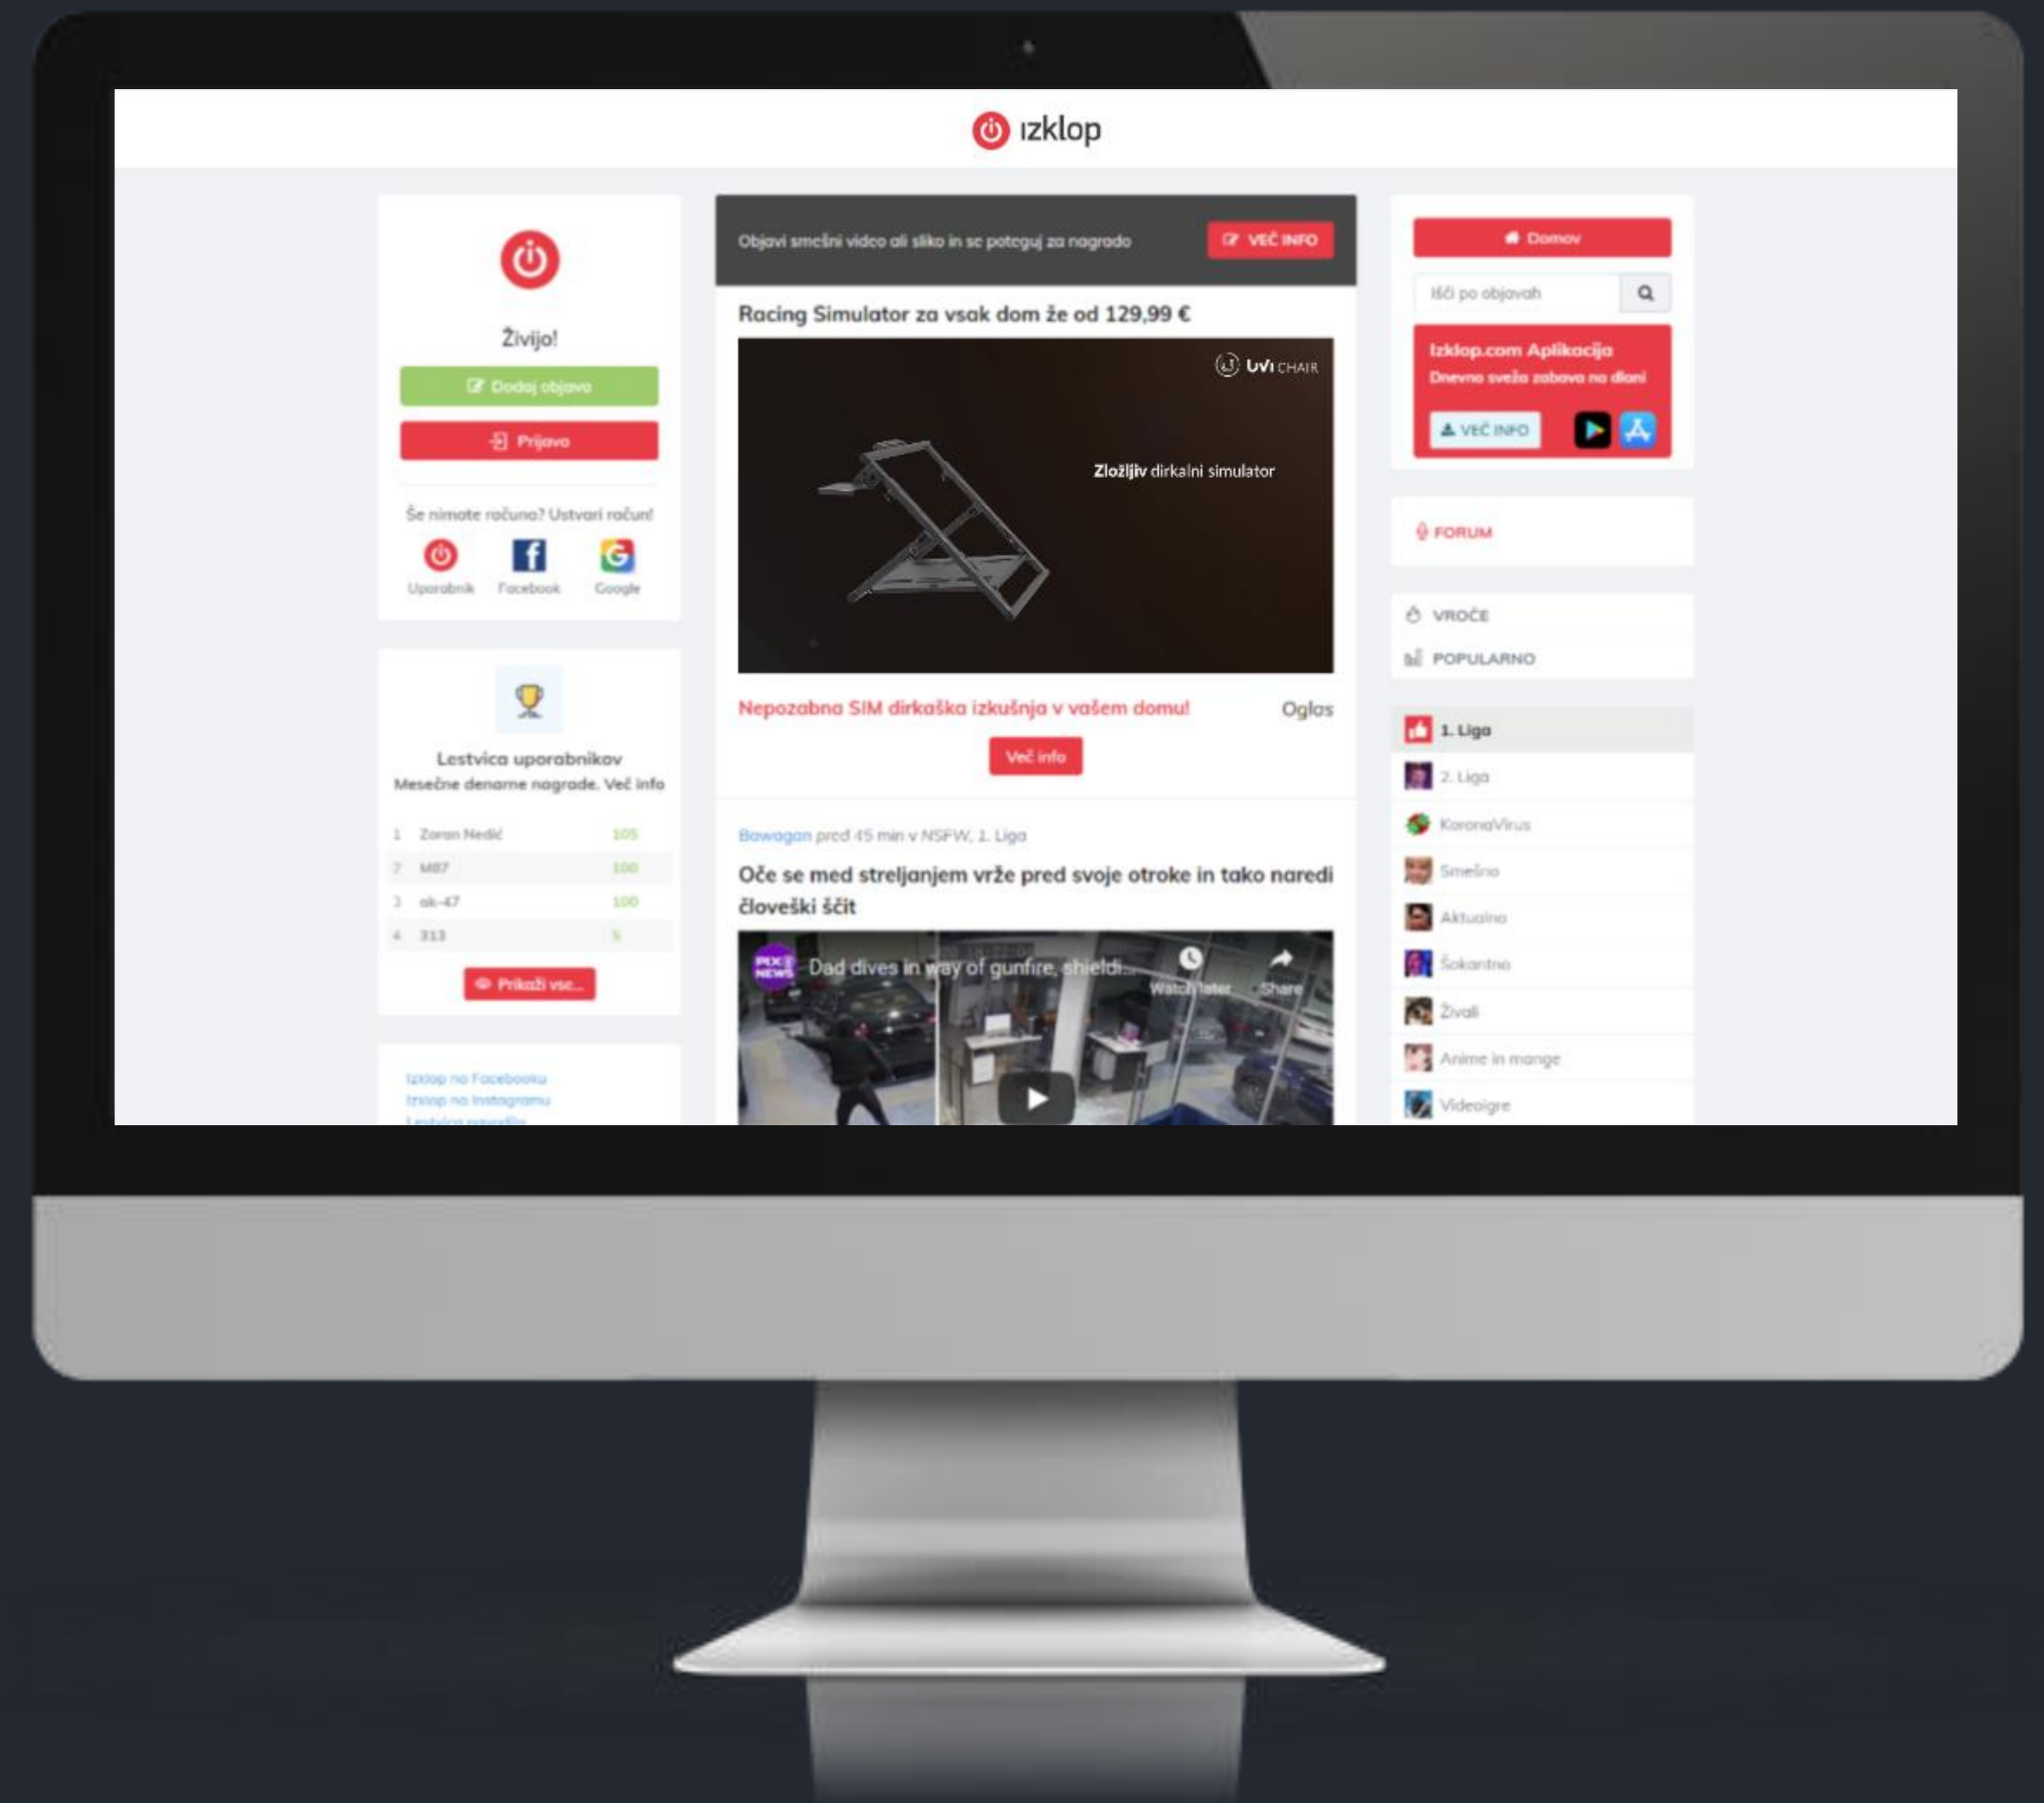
izklop

Živijo!

Dodaj objavo

Prijava

Še nimate računa? Ustvari račun!

Uporabnik Facebook Google

Lestvica uporabnikov
Mesečne denarne nagrade. Več info

| 1 | Zoran Nedić | 105 |
|---|---|---|
| 2 | M87 | 100 |
| 3 | ak-47 | 100 |
| 4 | 313 | 5 |

Prikaži vse...

Izklop na Facebooku
Izklop na Instagramu
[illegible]

Objavi smešni video ali sliko in se potegu za nagrado

VEČ INFO

Racing Simulator za vsak dom že od 129,99 €

UVI CHAIR

Zložljiv dirkalni simulator

Nepozabna SIM dirkaška izkušnja v vašem domu!

Oglas

Več info

Bawagan pred 45 min v NSFW, 1. Liga

Oče se med streljanjem vrže pred svoje otroke in tako naredi človeški ščit

Dad dives in way of gunfire, shieldi...

Watch later

Share

Domov

Išči po objavah

Izklop.com Aplikacija
Dnevno sveža zabava na dlani

VEČ INFO

FORUM

VROČE

POPULARNO

1. Liga

2. Liga

KoronaVirus

Smešno

Aktualno

Šokantno

Živali

Anime in mange

Videoigre